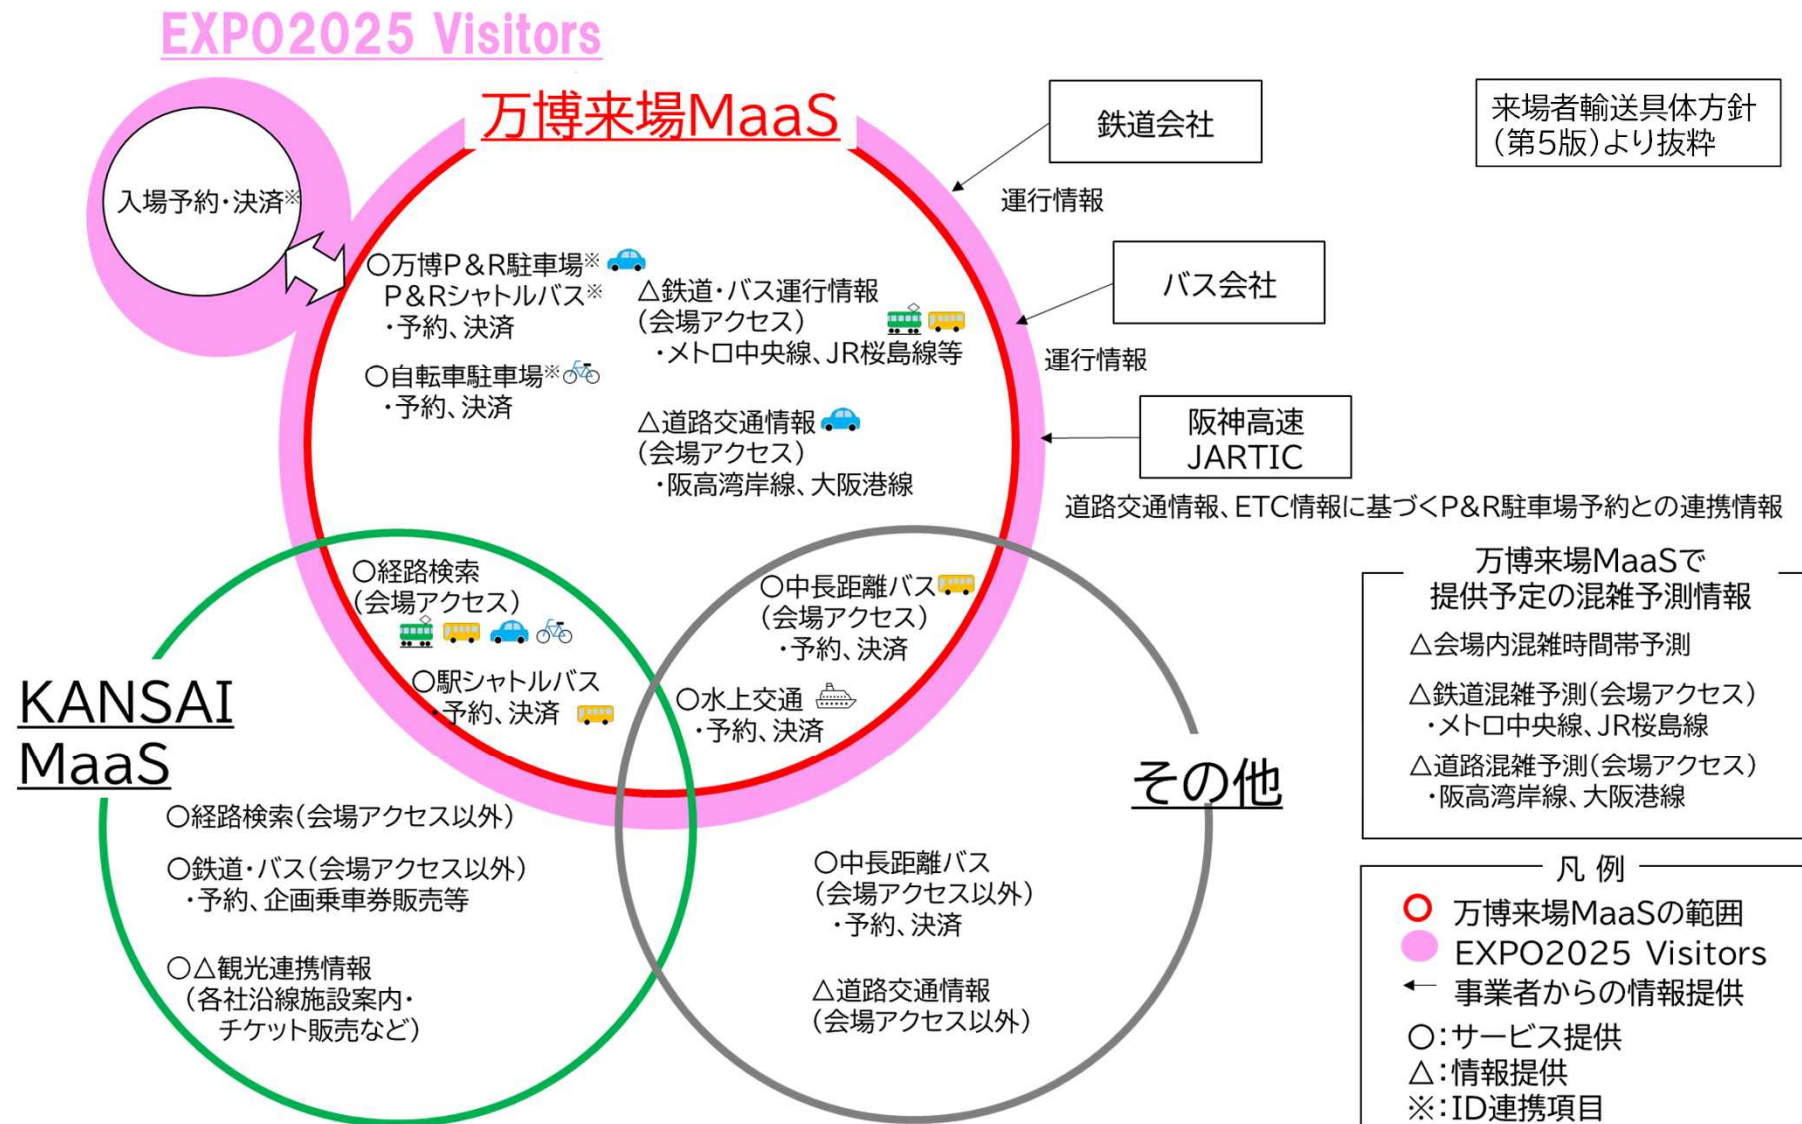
EXPO2025 Visitors

万博来場MaaS

入場予約・決済※

鉄道会社

来場者輸送具体方針（第5版）より抜粋

運行情報

バス会社

運行情報

阪神高速 JARTIC

道路交通情報、ETC情報に基づくP&R駐車場予約との連携情報

○万博P&R駐車場※
P&Rシャトルバス※
・予約、決済

○自転車駐車場※
・予約、決済

△鉄道・バス運行情報
（会場アクセス）
・メトロ中央線、JR桜島線等

△道路交通情報
（会場アクセス）
・阪高湾岸線、大阪港線

○経路検索
（会場アクセス）

○駅シャトルバス
・予約、決済

○中長距離バス
（会場アクセス）
・予約、決済

○水上交通
・予約、決済

KANSAI MaaS

○経路検索（会場アクセス以外）

○鉄道・バス（会場アクセス以外）
・予約、企画乗車券販売等

○△観光連携情報
（各社沿線施設案内・チケット販売など）

その他

○中長距離バス
（会場アクセス以外）
・予約、決済

△道路交通情報
（会場アクセス以外）

万博来場MaaSで提供予定の混雑予測情報

△会場内混雑時間帯予測

△鉄道混雑予測（会場アクセス）
・メトロ中央線、JR桜島線

△道路混雑予測（会場アクセス）
・阪高湾岸線、大阪港線

凡 例
万博来場MaaSの範囲
EXPO2025 Visitors
事業者からの情報提供
○：サービス提供
△：情報提供
※：ID連携項目